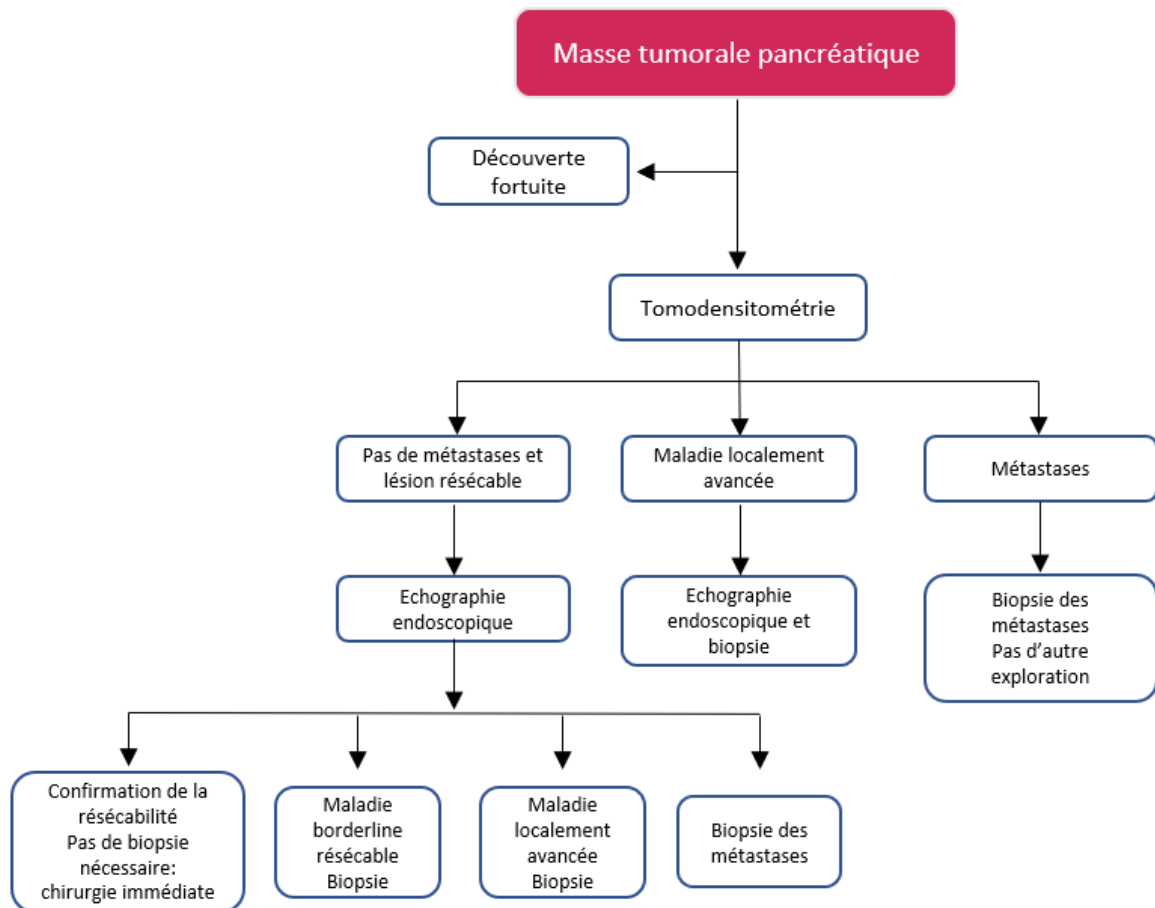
Masse tumorale pancréatique

Découverte fortuite

Tomodensitométrie

Pas de métastases et lésion résécable

Maladie localement avancée

Métastases

Echographie endoscopique

Echographie endoscopique et biopsie

Biopsie des métastases
Pas d'autre exploration

Confirmation de la résécabilité
Pas de biopsie nécessaire: chirurgie immédiate

Maladie borderline résécable
Biopsie

Maladie localement avancée
Biopsie

Biopsie des métastases